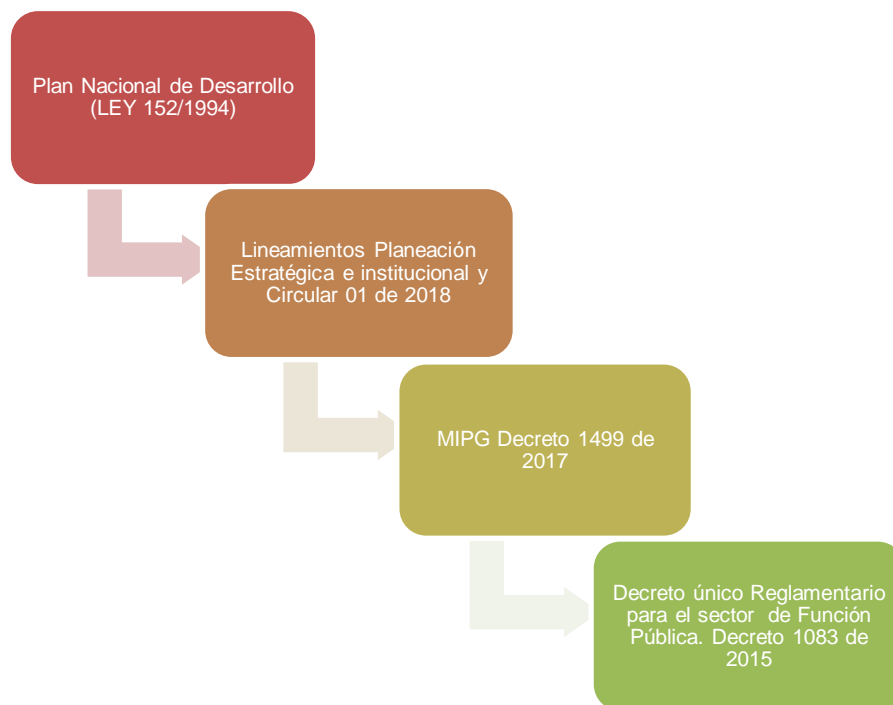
Plan Nacional de Desarrollo (LEY 152/1994)

Lineamientos Planeación Estratégica e institucional y Circular 01 de 2018

MIPG Decreto 1499 de 2017

Decreto único Reglamentario para el sector de Función Pública. Decreto 1083 de 2015